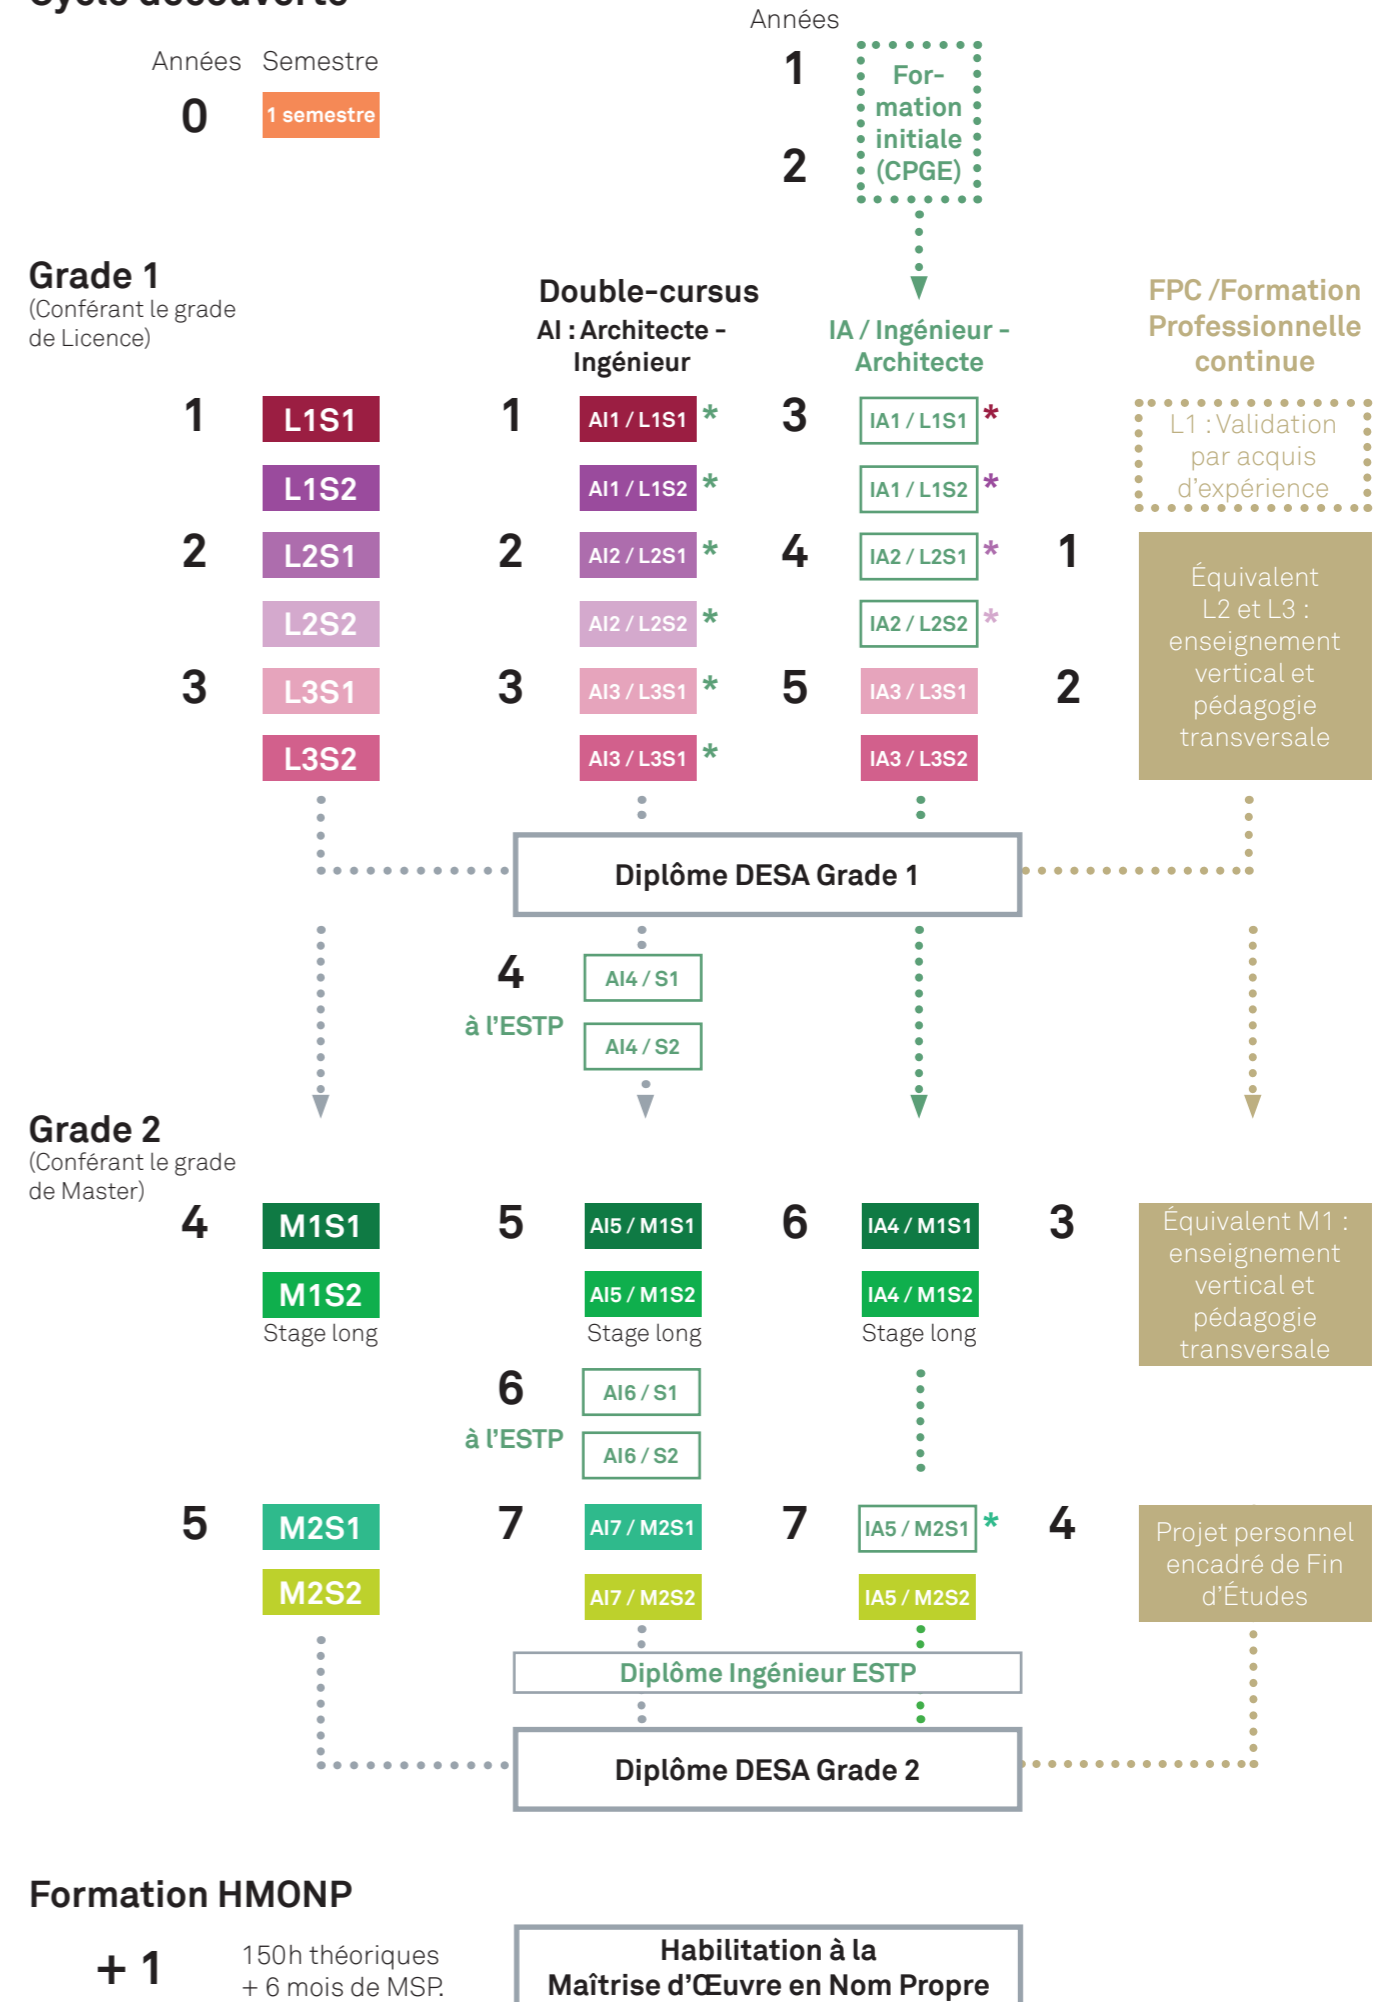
Cycle découverte

Années Semestre
0 1 semestre

Années
1
2
Formation initiale (CPGE)

Grade 1
(Conférant le grade de Licence)

Double-cursus
AI : Architecte - Ingénieur

IA / Ingénieur - Architecte

FPC /Formation Professionnelle continue

1 L1S1 1 AI1 / L1S1 * 3 IA1 / L1S1 *
L1 : Validation par acquis d'expérience
L1S2 AI1 / L1S2 * IA1 / L1S2 *
2 L2S1 2 AI2 / L2S1 * 4 IA2 / L2S1 * 1
Équivalent L2 et L3 : enseignement vertical et pédagogie transversale
L2S2 AI2 / L2S2 * IA2 / L2S2 *
3 L3S1 3 AI3 / L3S1 * 5 IA3 / L3S1 2
L3S2 AI3 / L3S1 * IA3 / L3S2

Diplôme DESA Grade 1

4
à l'ESTP
AI4 / S1
AI4 / S2

Grade 2
(Conférant le grade de Master)

4 M1S1 5 AI5 / M1S1 6 IA4 / M1S1 3
Équivalent M1 : enseignement vertical et pédagogie transversale
M1S2 AI5 / M1S2 IA4 / M1S2
Stage long Stage long Stage long

6
à l'ESTP
AI6 / S1
AI6 / S2

5 M2S1 7 AI7 / M2S1 7 IA5 / M2S1 * 4
Projet personnel encadré de Fin d'Études
M2S2 AI7 / M2S2 IA5 / M2S2

Diplôme Ingénieur ESTP

Diplôme DESA Grade 2

Formation HMONP
+ 1 150h théoriques + 6 mois de MSP.
Habilitation à la Maîtrise d'Œuvre en Nom Propre